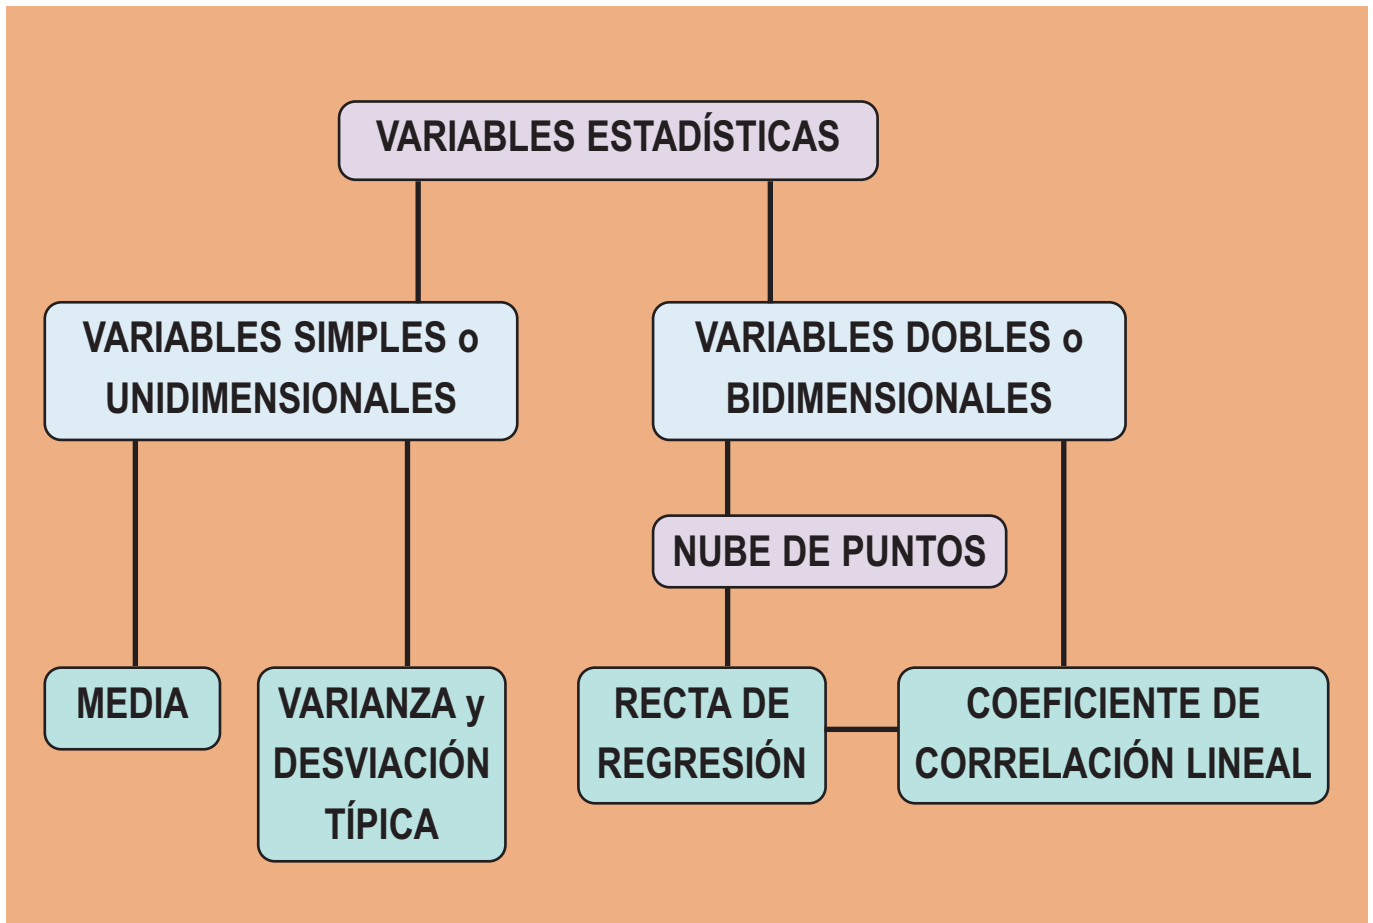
VARIABLES ESTADÍSTICAS

VARIABLES SIMPLES o UNIDIMENSIONALES

VARIABLES DOBLES o BIDIMENSIONALES

NUBE DE PUNTOS

MEDIA

VARIANZA y DESVIACIÓN TÍPICA

RECTA DE REGRESIÓN

COEFICIENTE DE CORRELACIÓN LINEAL